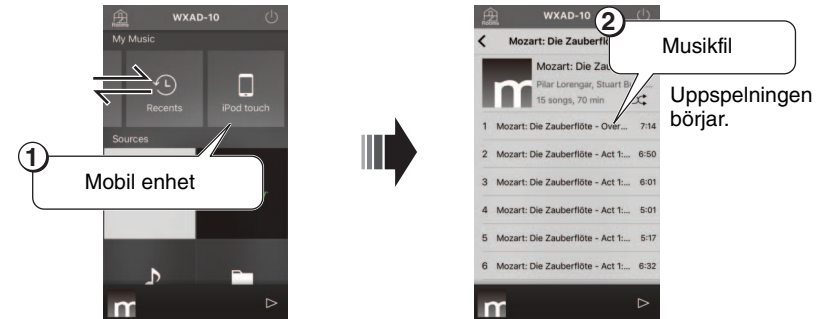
WXAD-10

My Music

Recents

iPod touch

Sources

1

Mobil enhet

WXAD-10

2

Mozart: Die Zauberfl

Musikfil

Mozart: Die Zau

Pilar Lorengar, Stuart B

15 songs, 70 min

Uppspelningen börjar.

| | | |
|---|---|---|
| 1 | Mozart: Die Zauberflöte - Over... | 7:14 |
| 2 | Mozart: Die Zauberflöte - Act 1:... | 6:50 |
| 3 | Mozart: Die Zauberflöte - Act 1:... | 6:01 |
| 4 | Mozart: Die Zauberflöte - Act 1:... | 5:01 |
| 5 | Mozart: Die Zauberflöte - Act 1:... | 5:17 |
| 6 | Mozart: Die Zauberflöte - Act 1:... | 6:32 |